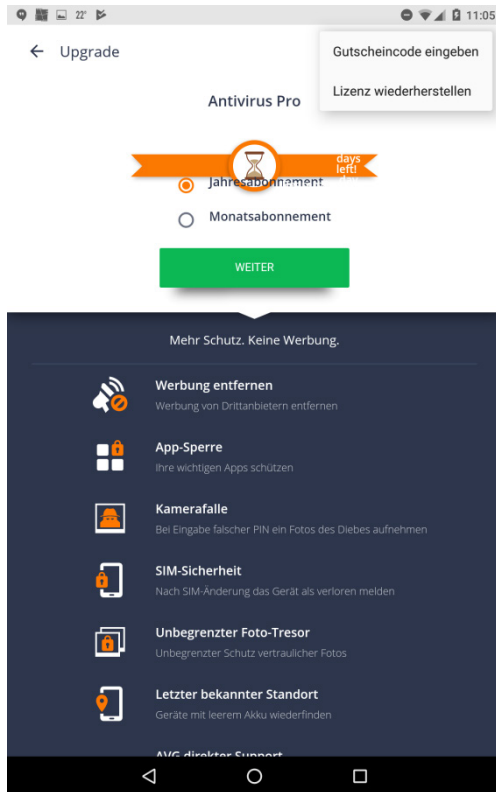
22° 11:05

Upgrade

Gutscheincode eingeben

Lizenz wiederherstellen

Antivirus Pro

days left!

Jahresabonnement

Monatsabonnement

WEITER

Mehr Schutz. Keine Werbung.

Werbung entfernen
Werbung von Drittanbietern entfernen

App-Sperre
Ihre wichtigen Apps schützen

Kamerafalle
Bei Eingabe falscher PIN ein Fotos des Diebes aufnehmen

SIM-Sicherheit
Nach SIM-Änderung das Gerät als verloren melden

Unbegrenzter Foto-Tresor
Unbegrenzter Schutz vertraulicher Fotos

Letzter bekannter Standort
Geräte mit leerem Akku wiederfinden

AVG direkter Support